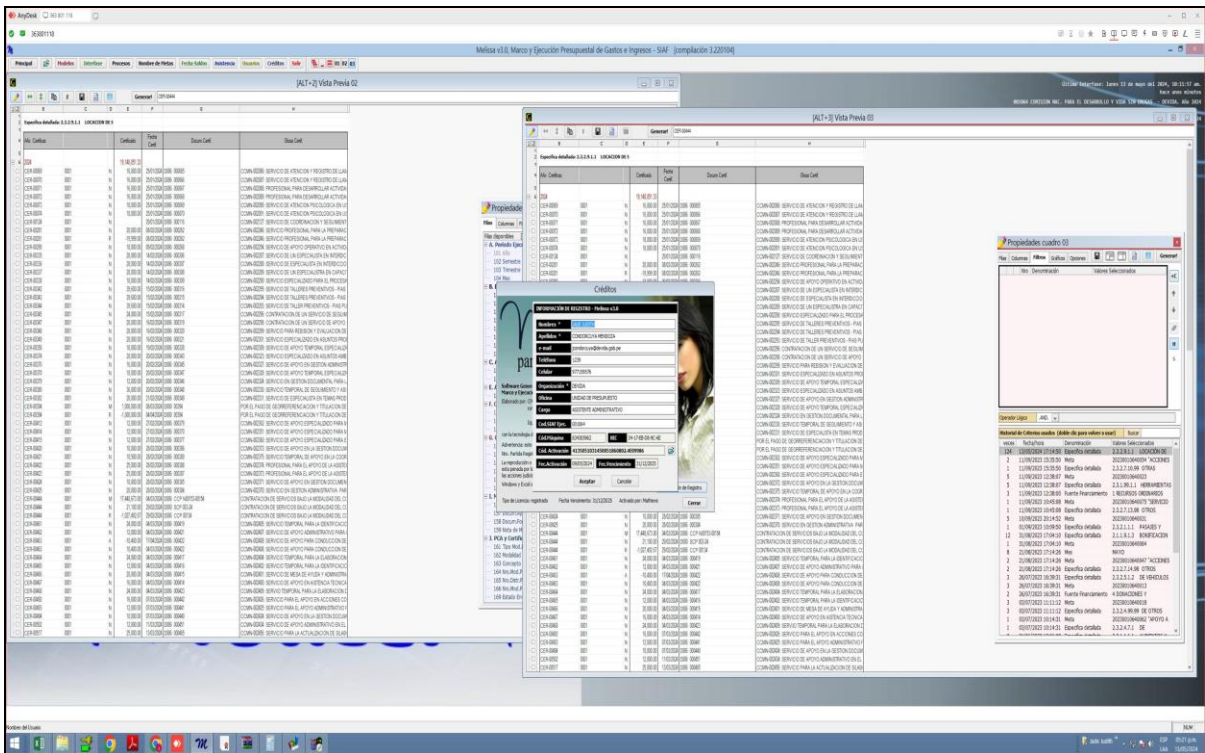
AnyDesk 36301118

36301118

Melissa v3.0, Marco y Ejecución Presupuestal de Gastos e Ingresos - SIAF [compilación 3.220104]

Principal | Modelos | Interfase | Procesos | Nombre de Metas | Fecha Saldos | Asistencia | Usuarios | Créditos | Salir

[ALT+2] Vista Previa 02

Generar

Específica detallada: 2.3.2.9.1.1 LOCACION DE S

Nro. Certificado | Certificado | Fecha Certif. | Docum Certif. | Glosa Certif.

[ALT+3] Vista Previa 03

Generar

Específica detallada: 2.3.2.9.1.1 LOCACION DE S

Nro. Certificado | Certificado | Fecha Certif. | Docum Certif. | Glosa Certif.

Propiedades

Filas | Columnas

A. Periodo Ejec
101 Año
102 Semestre
103 Trimestre
104 Mes

Créditos

INFORMACIÓN DE REGISTRO - Melissa v3.0

Nombres *
Apellidos * CONDORCUYA MENDOZA
e-mail
Teléfono
Celular
Organización * DEVIDA
Oficina UNIDAD DE PRESUPUESTO
Cargo ASISTENTE ADMINISTRATIVO
Cod.SIAF Ejec.
Cód.Máquina
Cód. Activación
Fec.Activación | Fec.Vencimiento

Aceptar | Cancelar

Software Gener Marco y Ejecuci
Elaborado por:

Tipo de Licencia: registrado | Fecha Vencimiento: 31/12/2025 | Activado por: Mathews

Cerrar

Propiedades cuadro 03

Filas | Columnas | Filtros | Gráficos | Opciones | Generar

Nro | Denominación | Valores Seleccionados

Operador Lógico: AND

Historial de Criterios usados (doble clic para volver a usar) | Borrar

| Veces | Fecha/Hora | Denominación | Valores Seleccionados |
|---|---|---|---|
| 124 | 13/05/2024 17:14:50 | Específica detallada | 2.3.2.9.1.1 LOCACIÓN DE |
| 2 | 11/09/2023 15:35:50 | Meta | 2023001 "ACCIONES |
| 1 | 11/09/2023 15:35:50 | Específica detallada | 2.3.2.7.10.99 OTRAS |
| 3 | 11/09/2023 12:38:07 | Meta | |
| 1 | 11/09/2023 12:38:07 | Específica detallada | 2.3.1.99.1.1 HERRAMIENTAS |
| 5 | 11/09/2023 12:38:07 | Fuente Financiamiento | 1 RECURSOS ORDINARIOS |
| 1 | 11/09/2023 10:45:08 | Meta | "SERVICIO |
| 1 | 11/09/2023 10:45:08 | Específica detallada | 2.3.2.7.13.99 OTROS |
| 5 | 10/09/2023 20:14:52 | Meta | |
| 1 | 21/08/2023 10:09:50 | Específica detallada | 2.3.2.1.1.2 PASAJES Y |
| 12 | 31/08/2023 17:04:10 | Específica detallada | 2.1.1.9.1.3 BONIFICACION |
| 1 | 31/08/2023 17:04:10 | Meta | |
| 2 | 21/08/2023 17:14:26 | Mes | MAYO |
| 2 | 21/08/2023 17:14:26 | Meta | "ACCIONES |
| 1 | 21/08/2023 17:14:26 | Específica detallada | 2.3.2.7.14.98 OTROS |
| 2 | 26/07/2023 16:39:31 | Específica detallada | 2.3.2.5.1.2 DE VEHICULOS |
| 3 | 26/07/2023 16:39:31 | Meta | |
| 3 | 26/07/2023 16:39:31 | Fuente Financiamiento | 4 DONACIONES Y |
| 1 | 02/07/2023 11:11:12 | Meta | |
| 1 | 02/07/2023 11:11:12 | Específica detallada | 2.3.2.4.99.99 DE OTROS |
| 1 | 02/07/2023 10:14:31 | Meta | "APOYO A |
| 1 | 02/07/2023 10:14:31 | Específica detallada | 2.3.2.4.7.1 DE |

Nombre del Usuario

NUM